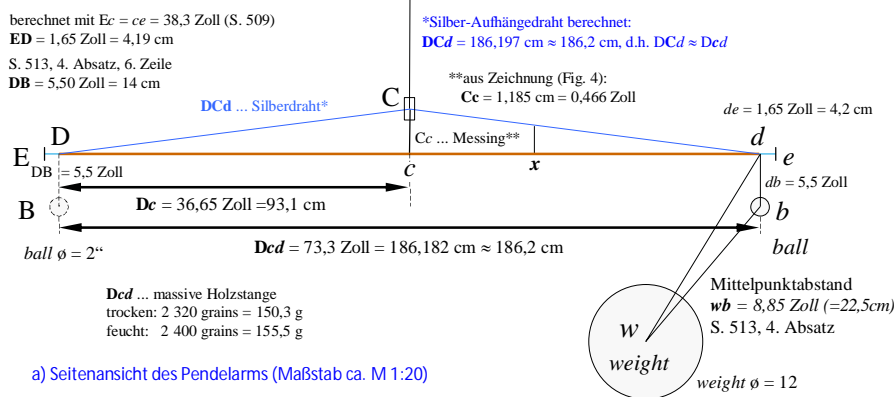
berechnet mit E*c* = *ce* = 38,3 Zoll (S. 509)
**ED** = 1,65 Zoll = 4,19 cm
S. 513, 4. Absatz, 6. Zeile
**DB** = 5,50 Zoll = 14 cm

*Silber-Aufhängedraht berechnet:
**DC*d*** = 186,197 cm ≈ 186,2 cm, d.h. DC*d* ≈ D*cd*

**aus Zeichnung (Fig. 4):
**Cc** = 1,185 cm = 0,466 Zoll

**DCd** ... Silberdraht*

C

*de* = 1,65 Zoll = 4,2 cm

D

C*c* ... Messing**

*d*

E

*x*

*e*

DB = 5,5 Zoll

*c*

*db* = 5,5 Zoll

B

**D*c*** = 36,65 Zoll =93,1 cm

*b*

ball ø = 2"

**D*cd*** = 73,3 Zoll = 186,182 cm ≈ 186,2 cm

*ball*

Mittelpunktabstand
***wb*** = *8,85 Zoll (=22,5cm)*
S. 513, 4. Absatz

**D*cd*** ... massive Holzstange
trocken: 2 320 grains = 150,3 g
feucht: 2 400 grains = 155,5 g

*w*
*weight*

a) Seitenansicht des Pendelarms (Maßstab ca. M 1:20)

*weight* ø = 12